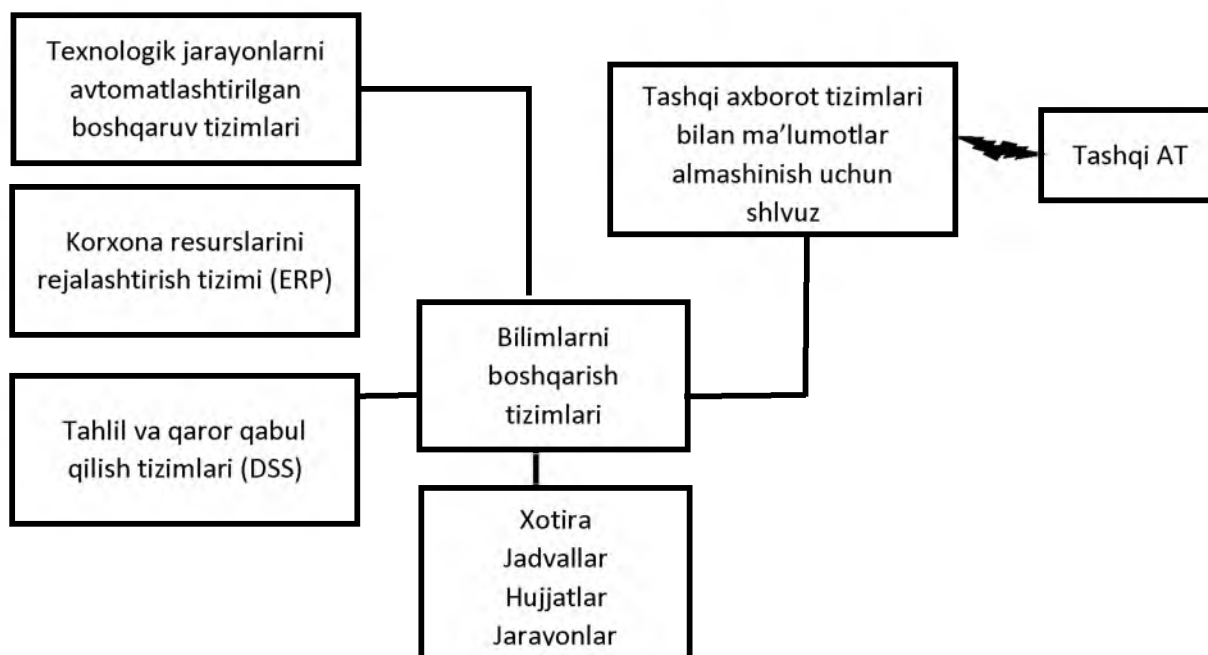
Texnologik jarayonlarni avtomatlashtirilgan boshqaruv tizimlari

Korxona resurslarini rejalashtirish tizimi (ERP)

Tahlil va qaror qabul qilish tizimlari (DSS)

Tashqi axborot tizimlari bilan ma'lumotlar almashinish uchun shlvuz

Tashqi AT

Bilimlarni boshqarish tizimlari

Xotira
Jadvallar
Hujjatlar
Jarayonlar